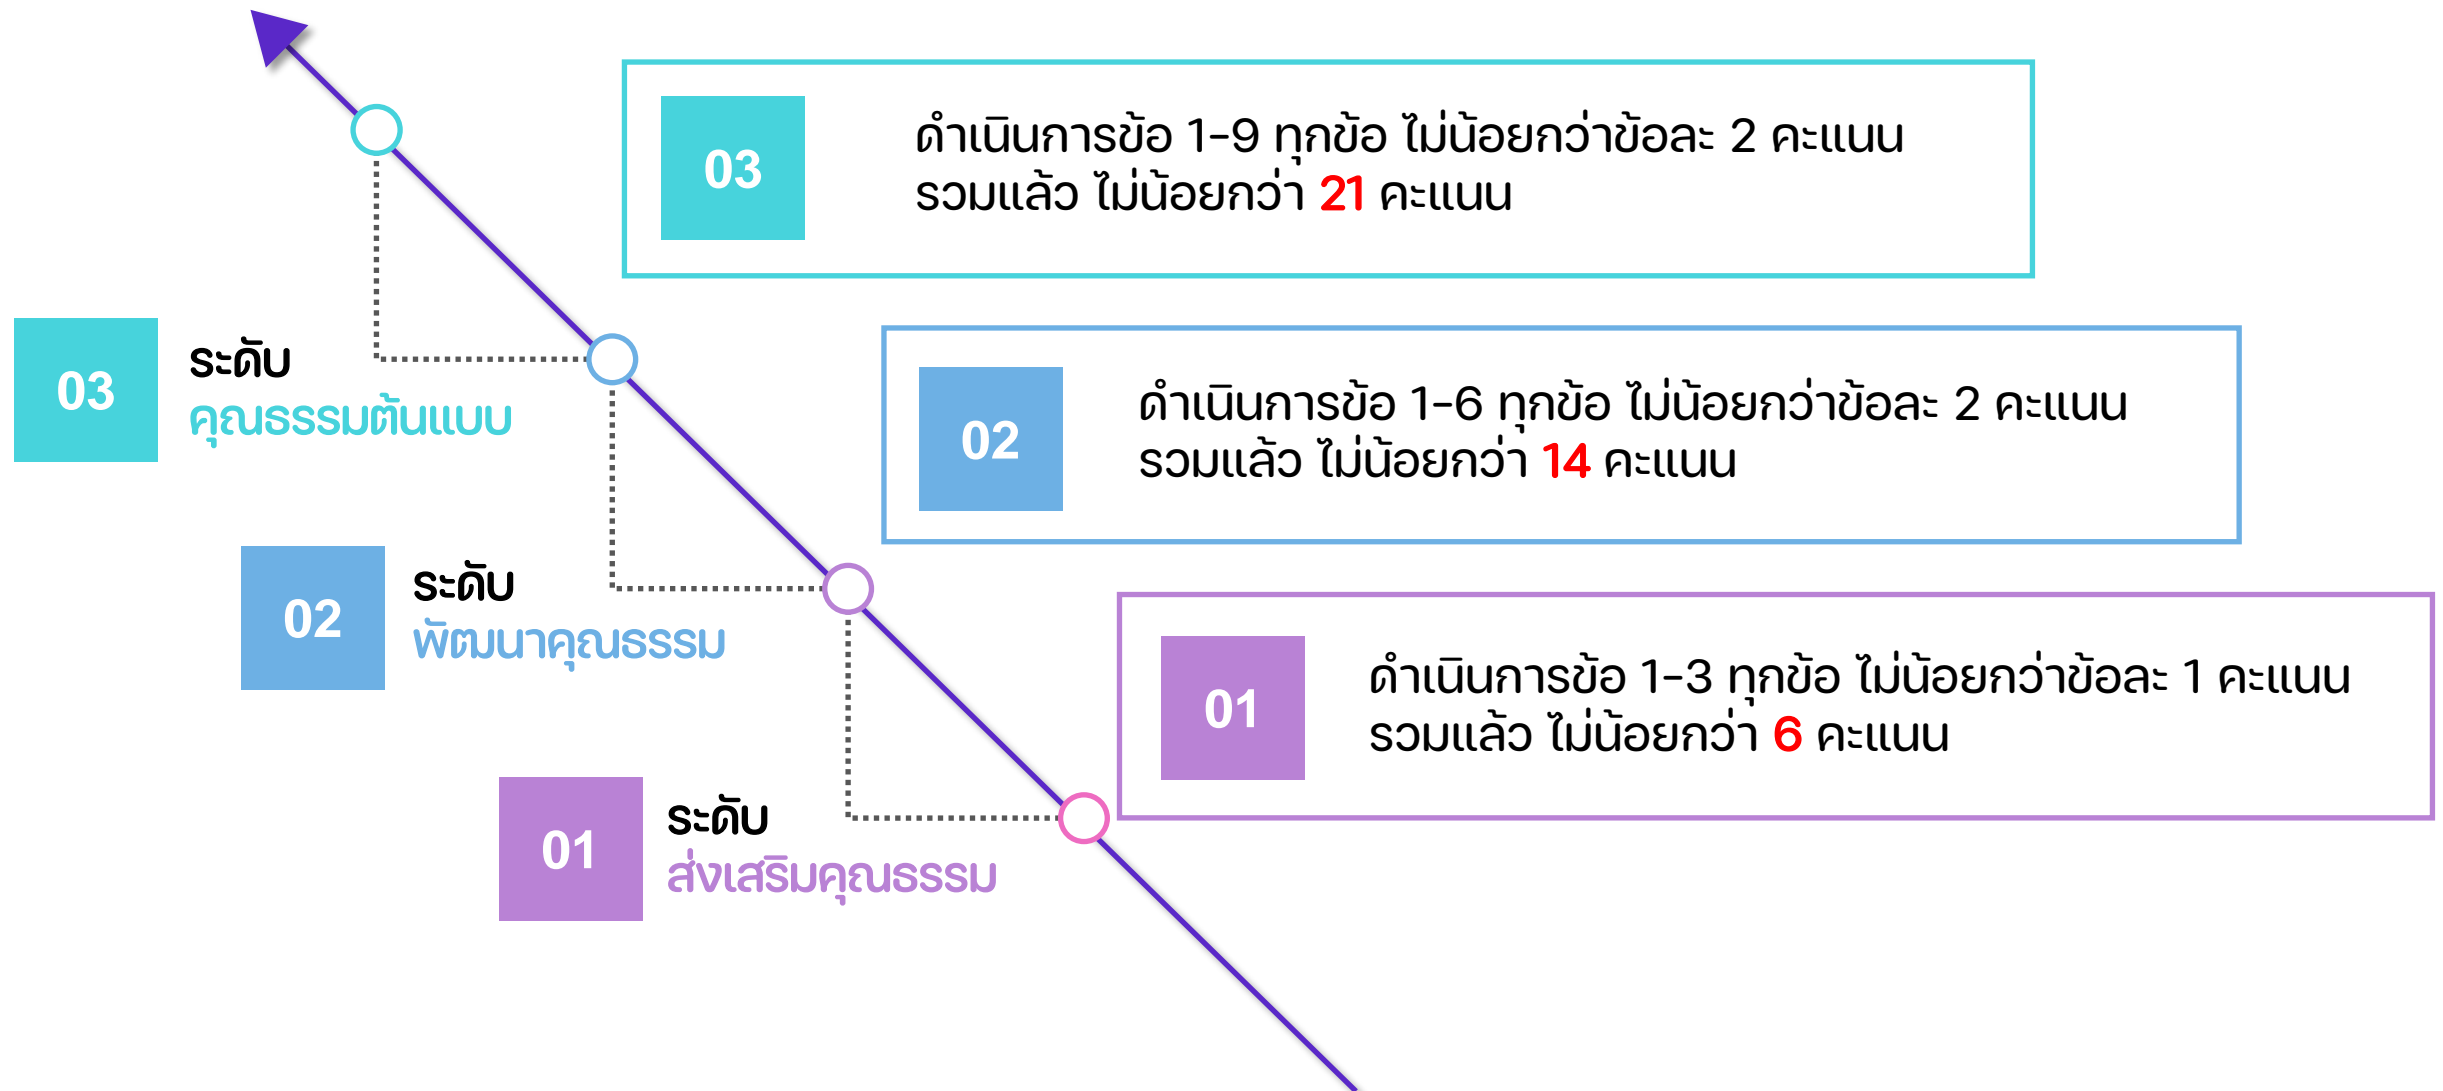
03

ดำเนินการข้อ 1-9 ทุกข้อ ไม่น้อยกว่าข้อละ 2 คะแนน รวมแล้ว ไม่น้อยกว่า 21 คะแนน

03

ระดับ
คุณธรรมต้นแบบ

02

ดำเนินการข้อ 1-6 ทุกข้อ ไม่น้อยกว่าข้อละ 2 คะแนน รวมแล้ว ไม่น้อยกว่า 14 คะแนน

02

ระดับ
พัฒนาคุณธรรม

01

ดำเนินการข้อ 1-3 ทุกข้อ ไม่น้อยกว่าข้อละ 1 คะแนน รวมแล้ว ไม่น้อยกว่า 6 คะแนน

01

ระดับ
ส่งเสริมคุณธรรม